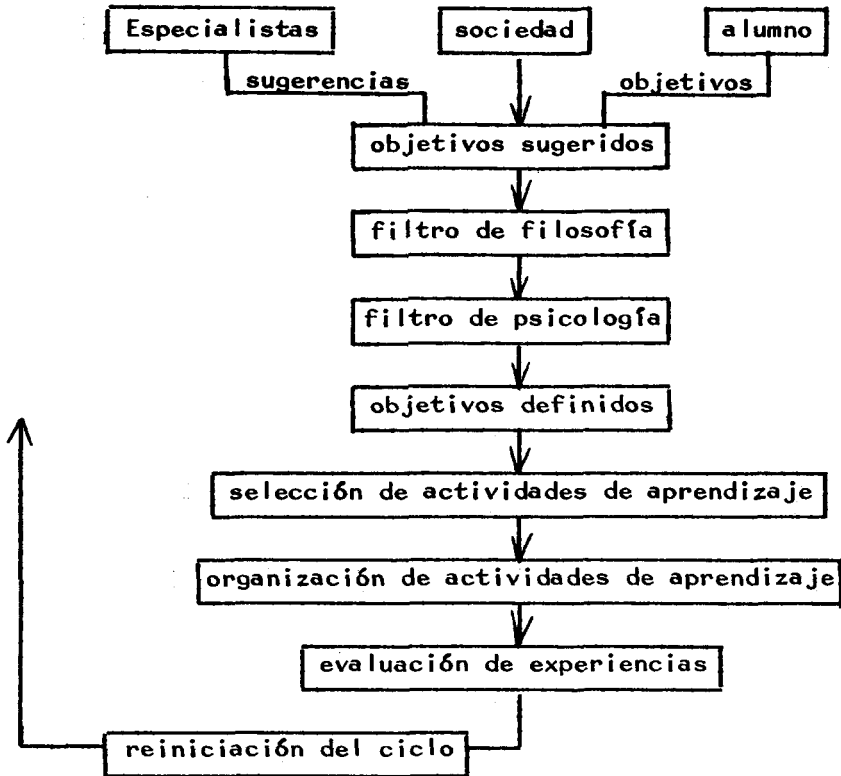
Especialistas

sociedad

alumno

sugerencias

objetivos

objetivos sugeridos

filtro de filosofía

filtro de psicología

objetivos definidos

selección de actividades de aprendizaje

organización de actividades de aprendizaje

evaluación de experiencias

reiniciación del ciclo